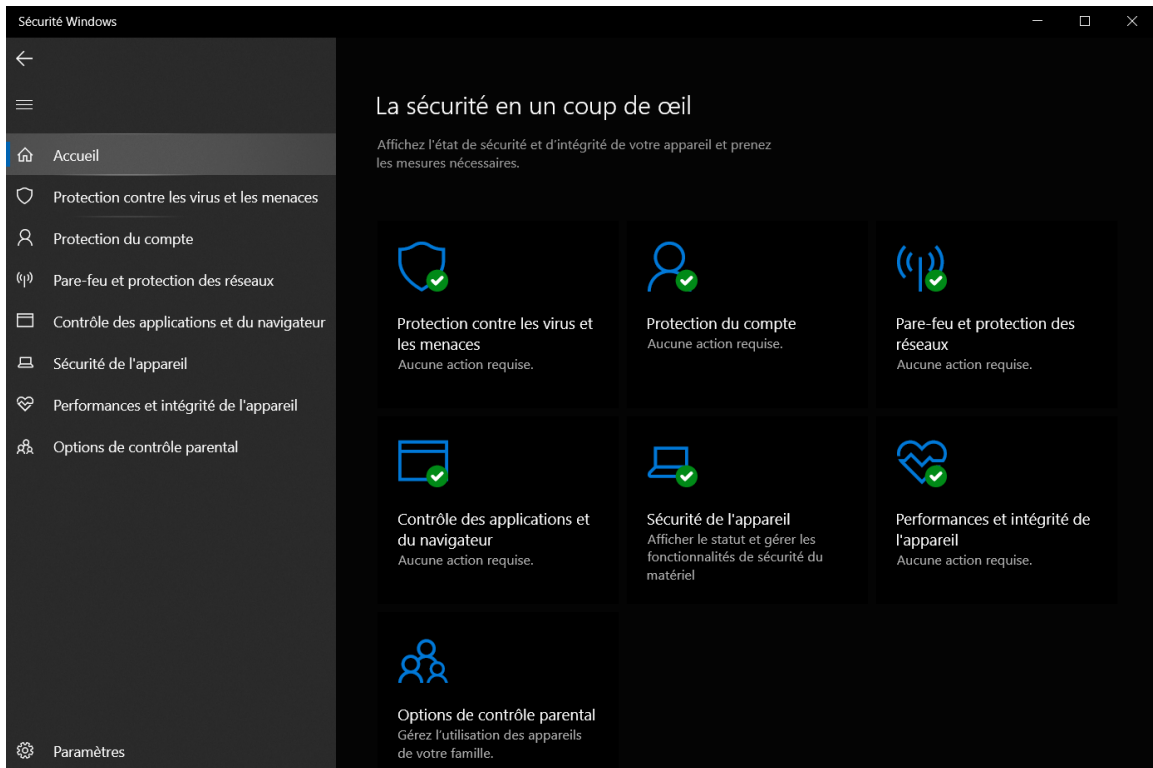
Sécurité Windows

Accueil
Protection contre les virus et les menaces
Protection du compte
Pare-feu et protection des réseaux
Contrôle des applications et du navigateur
Sécurité de l'appareil
Performances et intégrité de l'appareil
Options de contrôle parental

Paramètres

La sécurité en un coup de œil

Affichez l'état de sécurité et d'intégrité de votre appareil et prenez les mesures nécessaires.

Protection contre les virus et les menaces
Aucune action requise.

Protection du compte
Aucune action requise.

Pare-feu et protection des réseaux
Aucune action requise.

Contrôle des applications et du navigateur
Aucune action requise.

Sécurité de l'appareil
Afficher le statut et gérer les fonctionnalités de sécurité du matériel

Performances et intégrité de l'appareil
Aucune action requise.

Options de contrôle parental
Gérez l'utilisation des appareils de votre famille.